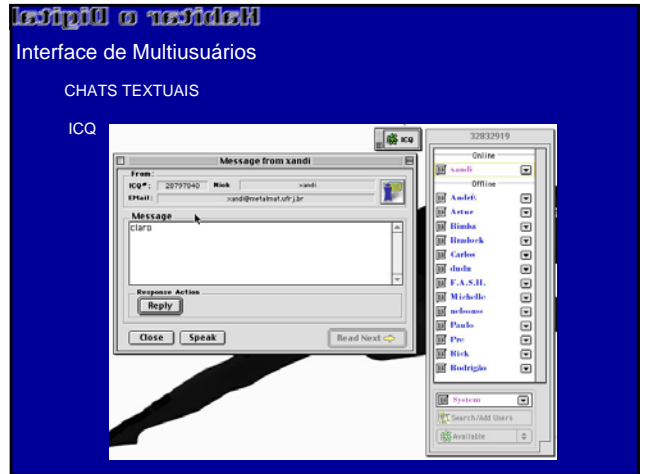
Habitar o Digital

Interface de Multiusuários

CHATS TEXTUAIS

ICQ

ICQ

32832919

Message from xandi

From:

ICQ#: 20797040 Nick xandi

EMail: xandi@metalmat.ufrj.br

Message

claro

Response Action

Reply

Close Speak

Read Next

Online

xandi

Offline

Andeft

Artur

Bimba

Hemlock

Carlos

dudu

F.A.S.H.

Michelle

nelsonss

Paulo

Pre

Rick

Rodrigão

System

Search/Add Users

Available